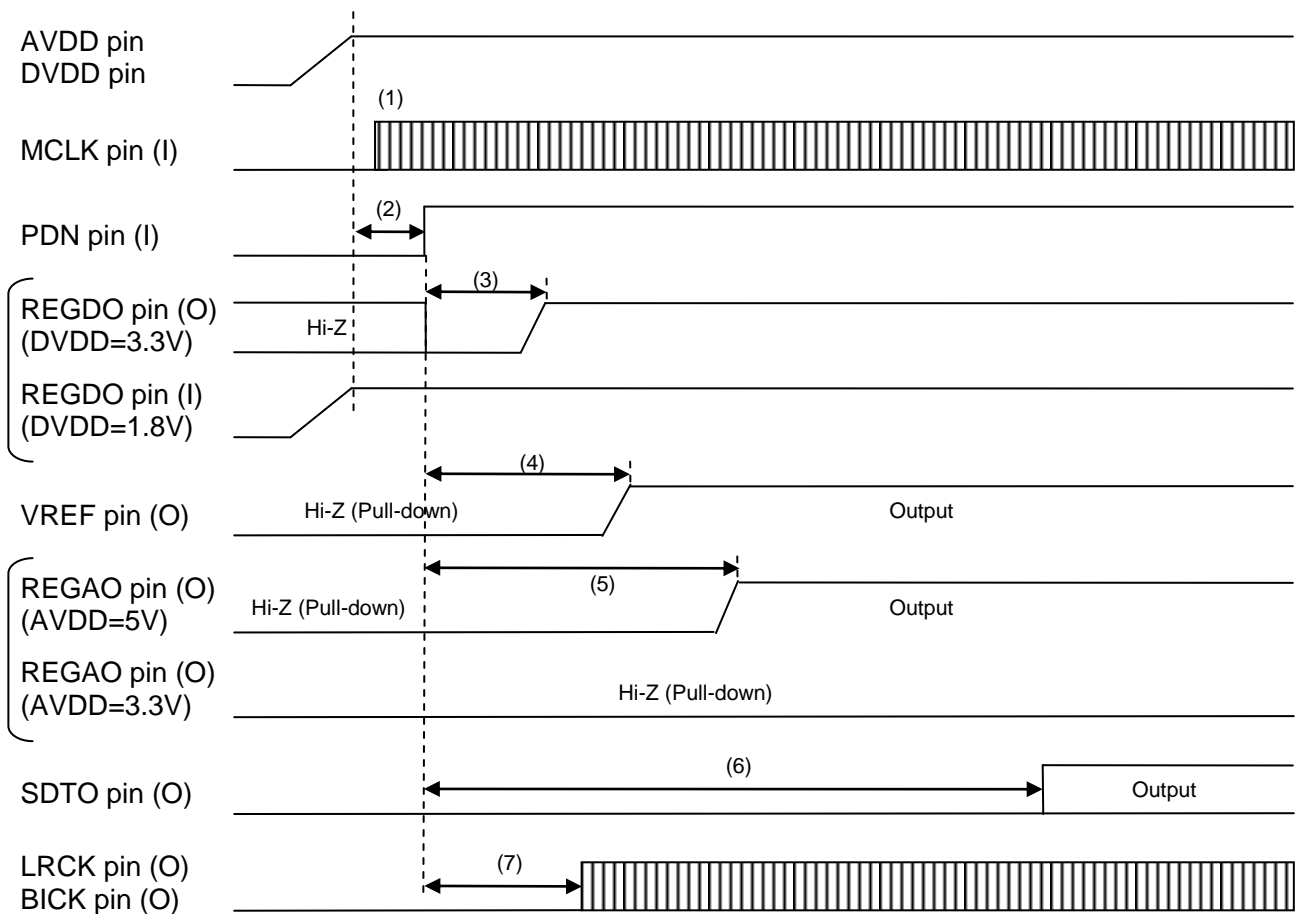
AVDD pin
DVDD pin

(1)

MCLK pin (I)

(2)

PDN pin (I)

(3)

REGDO pin (O)
(DVDD=3.3V)

Hi-Z

REGDO pin (I)
(DVDD=1.8V)

(4)

VREF pin (O)

Hi-Z (Pull-down)

Output

(5)

REGAO pin (O)
(AVDD=5V)

Hi-Z (Pull-down)

Output

REGAO pin (O)
(AVDD=3.3V)

Hi-Z (Pull-down)

(6)

SDTO pin (O)

Output

(7)

LRCK pin (O)
BICK pin (O)